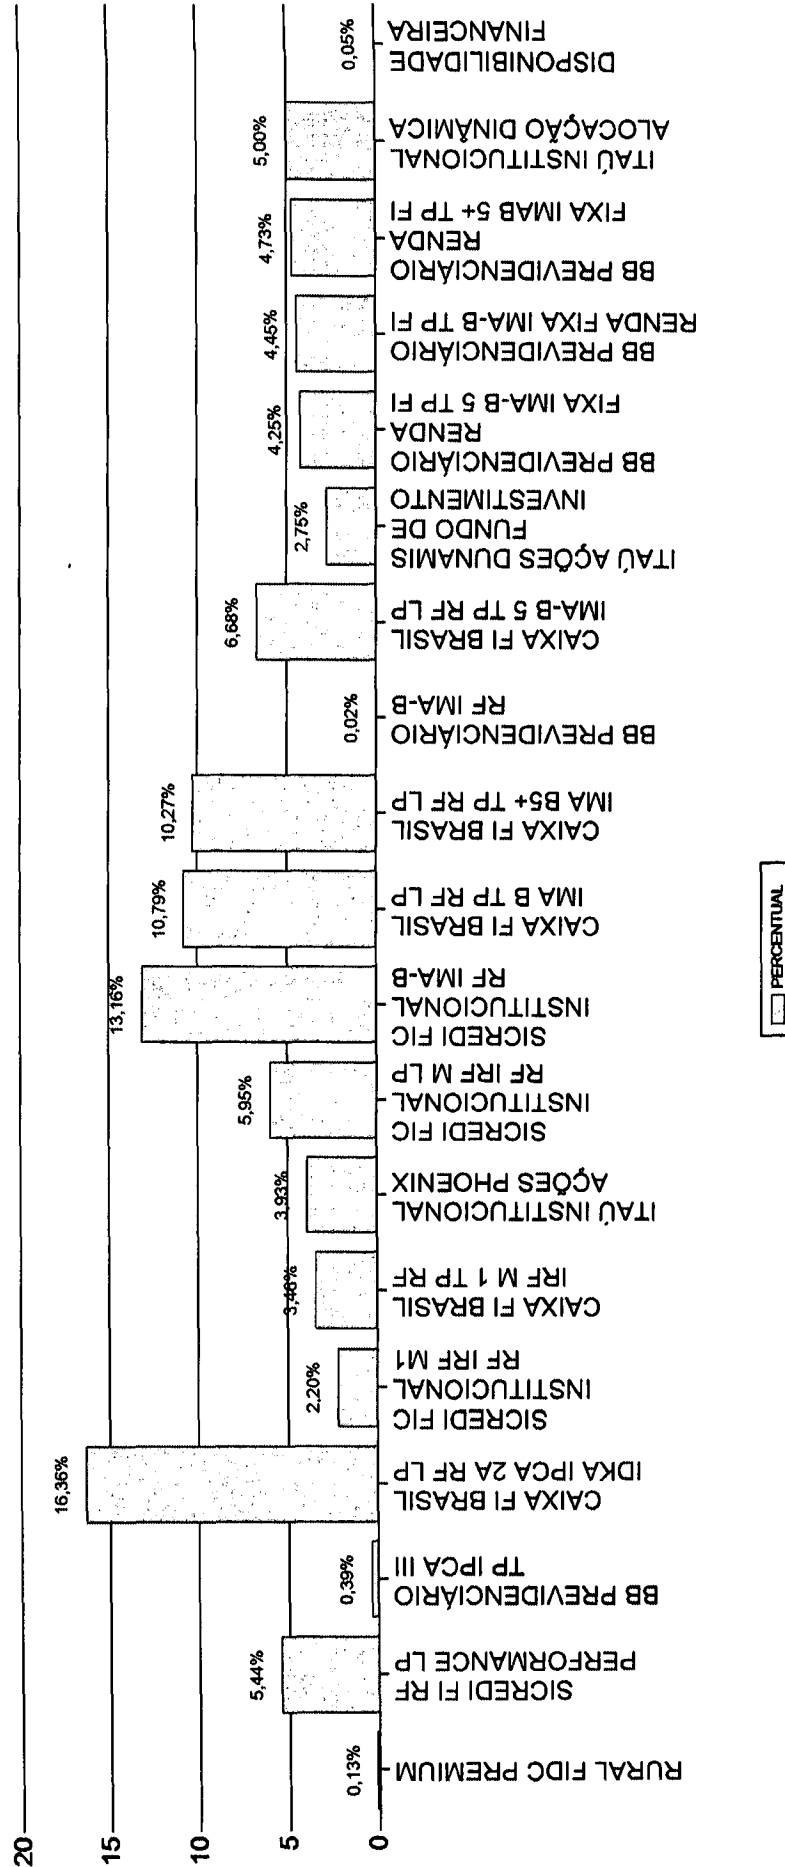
20
15
10
5
0

RURAL FIDC PREMIUM
0,13%

SICREDI FI RF PERFORMANCE LP
5,44%

BB PREVIDENCIÁRIO TP IPCA III
0,39%

CAIXA FI BRASIL IDKA IPCA 2A RF LP
16,36%

SICREDI FIC INSTITUCIONAL RF IRF M1
2,20%

CAIXA FI BRASIL IRF M 1 TP RF
3,48%

ITAÚ INSTITUCIONAL AÇÕES PHOENIX
3,93%

SICREDI FIC INSTITUCIONAL RF IRF M LP
5,95%

SICREDI FIC INSTITUCIONAL RF IMA-B
13,16%

CAIXA FI BRASIL IMA B TP RF LP
10,79%

CAIXA FI BRASIL IMA B5+ TP RF LP
10,27%

BB PREVIDENCIÁRIO RF IMA-B
0,02%

CAIXA FI BRASIL IMA-B 5 TP RF LP
6,68%

ITAÚ AÇÕES DUNAMIS FUNDO DE INVESTIMENTO
2,75%

BB PREVIDENCIÁRIO RENDA FIXA IMA-B 5 TP FI
4,25%

BB PREVIDENCIÁRIO RENDA FIXA IMA-B TP FI
4,45%

BB PREVIDENCIÁRIO RENDA FIXA IMAB 5+ TP FI
4,73%

ITAÚ INSTITUCIONAL ALOCAÇÃO DINÂMICA
5,00%

DISPONIBILIDADE FINANCEIRA
0,05%

PERCENTUAL